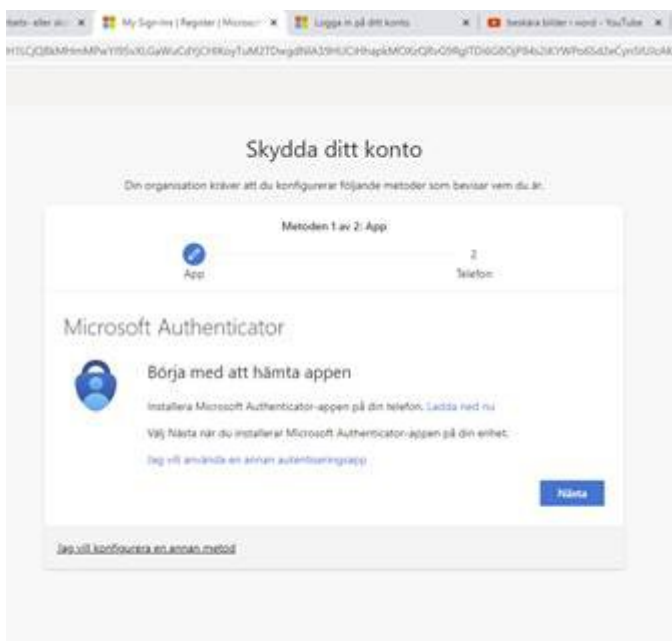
My Sign-Ins | Register | Microsoft ×
Logga in på ditt konto ×
beskära bilder i word - YouTube ×

Skydda ditt konto

Din organisation kräver att du konfigurerar följande metoder som bevisar vem du är.

Metoden 1 av 2: App

App

2
Telefon

Microsoft Authenticator

Börja med att hämta appen

Installera Microsoft Authenticator-appen på din telefon. Ladda ned nu

Välj Nästa när du installerar Microsoft Authenticator-appen på din enhet.

Jag vill använda en annan autentiseringsapp

Nästa

Jag vill konfigurera en annan metod